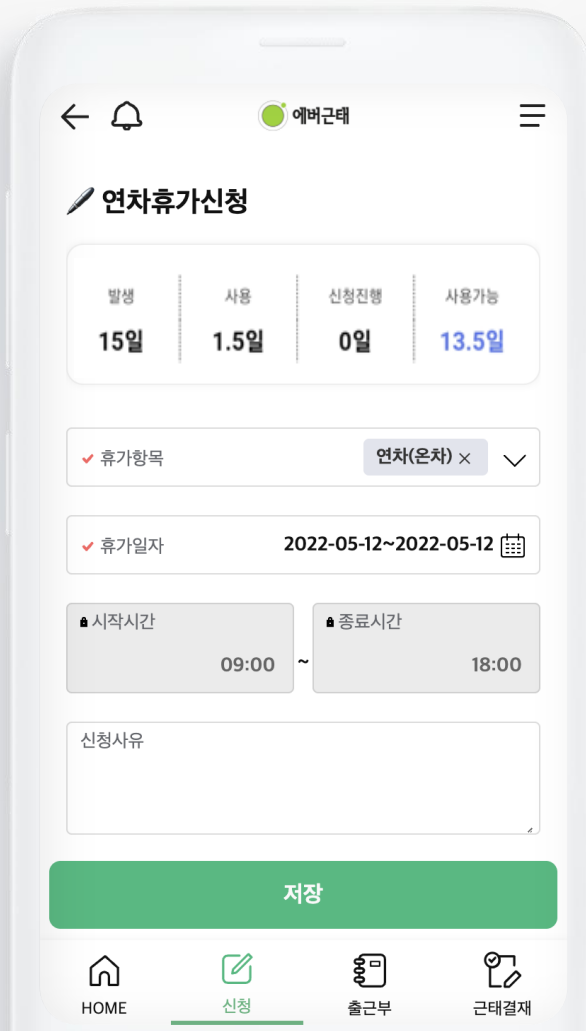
에버근태

연차휴가신청

| 발생 | 사용 | 신청진행 | 사용가능 |
|---|---|---|---|
| 15일 | 1.5일 | 0일 | 13.5일 |

✔ 휴가항목 연차(온차) ×

✔ 휴가일자 2022-05-12~2022-05-12

시작시간 09:00 ~ 종료시간 18:00

신청사유

저장

HOME 신청 출근부 근태결재